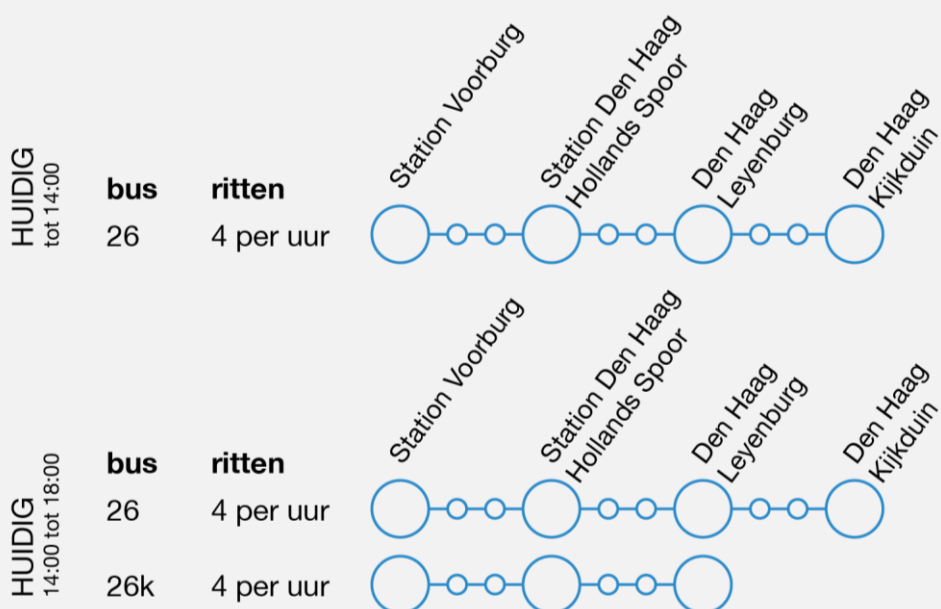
HUIDIG
tot 14:00

bus | ritten
26 | 4 per uur

Station Voorburg
Station Den Haag Hollands Spoor
Den Haag Leyenburg
Den Haag Kijkduin

HUIDIG
14:00 tot 18:00

bus | ritten
26 | 4 per uur
26k | 4 per uur

Station Voorburg
Station Den Haag Hollands Spoor
Den Haag Leyenburg
Den Haag Kijkduin